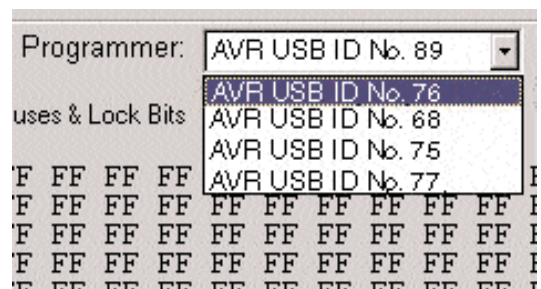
Programmer: AVR USB ID No. 89

AVR USB ID No. 76
AVR USB ID No. 68
AVR USB ID No. 75
AVR USB ID No. 77

uses & Lock Bits

F FF FF FF
F FF FF FF FF FF FF FF FF FF FF
F FF FF FF FF FF FF FF FF FF FF
F FF FF FF FF FF FF FF FF FF FF
F FF FF FF FF FF FF FF FF FF FF